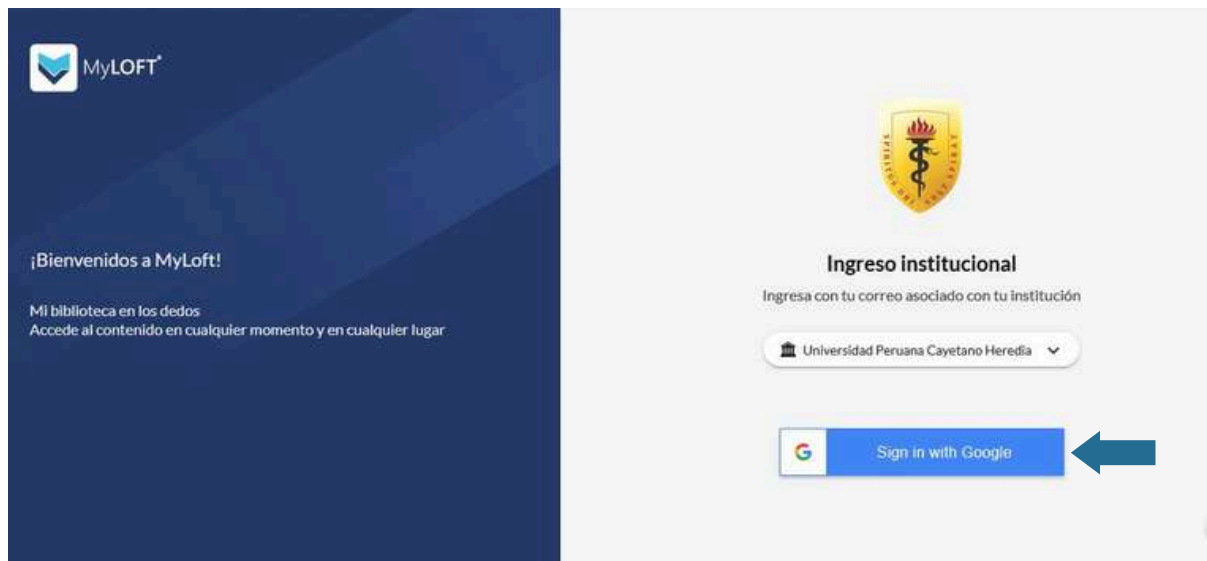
MyLOFT®

¡Bienvenidos a MyLoft!

Mi biblioteca en los dedos
Accede al contenido en cualquier momento y en cualquier lugar

Ingreso institucional

Ingresa con tu correo asociado con tu institución

Universidad Peruana Cayetano Heredia

G Sign in with Google